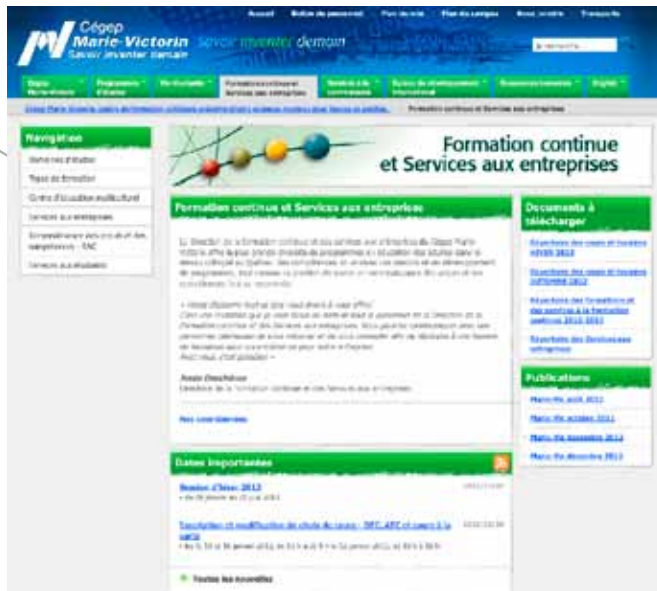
Cégep Marie-Victorin Savoir inventer demain

Savoir inventer demain

Accueil

Formation continue et Services aux entreprises

Formation continue et Services aux entreprises

Navigation

Documents à télécharger

Publications

Dates importantes

Session d'hiver 2012

Toutes les nouvelles